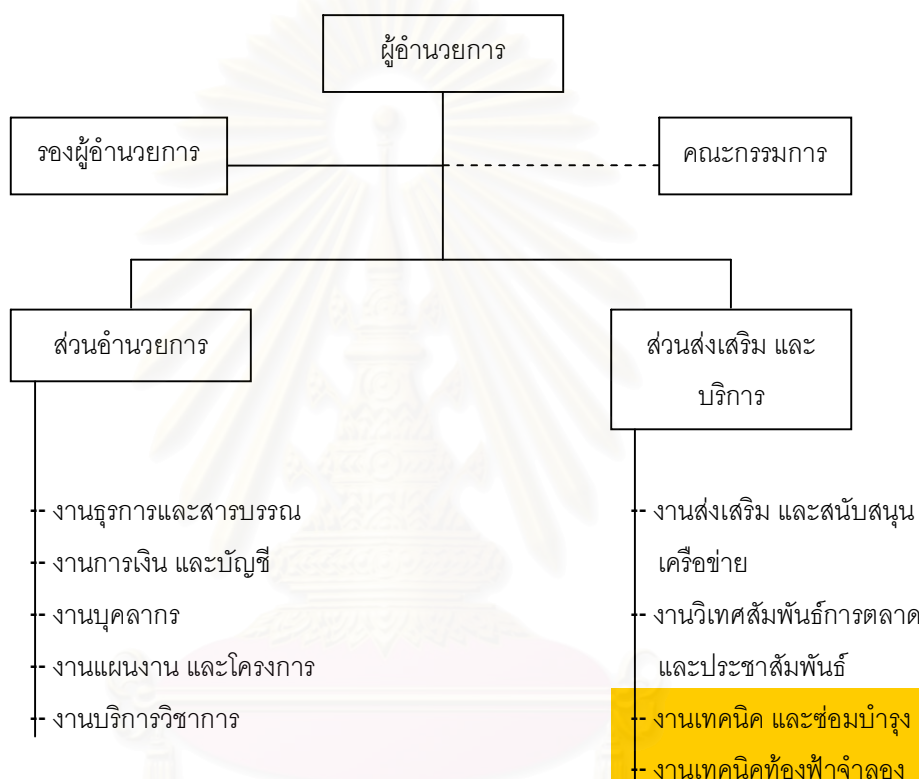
ผู้อำนวยการ

รองผู้อำนวยการ

คณะกรรมการ

ส่วนอำนวยการ

ส่วนส่งเสริม และบริการ

- งานธุรการและสารบรรณ
- งานการเงิน และบัญชี
- งานบุคลากร
- งานแผนงาน และโครงการ
- งานบริการวิชาการ

- งานส่งเสริม และสนับสนุนเครือข่าย
- งานวิเทศสัมพันธ์การตลาดและประชาสัมพันธ์
- งานเทคนิค และซ่อมบำรุง
- งานเทคนิคท้องฟ้าจำลอง